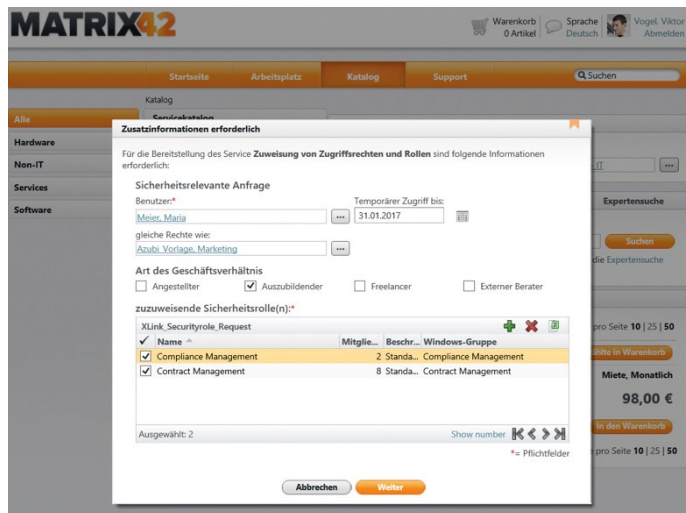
MATRIX42

Warenkorb 0 Artikel
Sprache Deutsch
Vogel, Viktor Abmelden

Startseite Arbeitsplatz Katalog Support
Suchen

Katalog
Servicekatalog

Alle
Hardware
Non-IT
Services
Software

Zusatzinformationen erforderlich

Für die Bereitstellung des Service **Zuweisung von Zugriffsrechten und Rollen** sind folgende Informationen erforderlich:

Sicherheitsrelevante Anfrage

Benutzer:*
Meier, Maria
Temporärer Zugriff bis:
31.01.2017

gleiche Rechte wie:
Azubi_Vorlage, Marketing

Art des Geschäftsverhältnis

Angestellter
Auszubildender
Freelancer
Externer Berater

zuzuweisende Sicherheitsrolle(n):*

XLink_Securityrole_Request

| ✓ | Name | Mitglie... | Beschr... | Windows-Gruppe |
|---|---|---|---|---|
| ✓ | Compliance Management | 2 | Standa... | Compliance Management |
| ✓ | Contract Management | 8 | Standa... | Contract Management |

Ausgewählt: 2
Show number

*= Pflichtfelder

Abbrechen
Weiter

IT
Expertensuche
Suchen
die Expertensuche
pro Seite 10 | 25 | 50
ähle in Warenkorb
Miete, Monatlich
98,00 €
In den Warenkorb
pro Seite 10 | 25 | 50